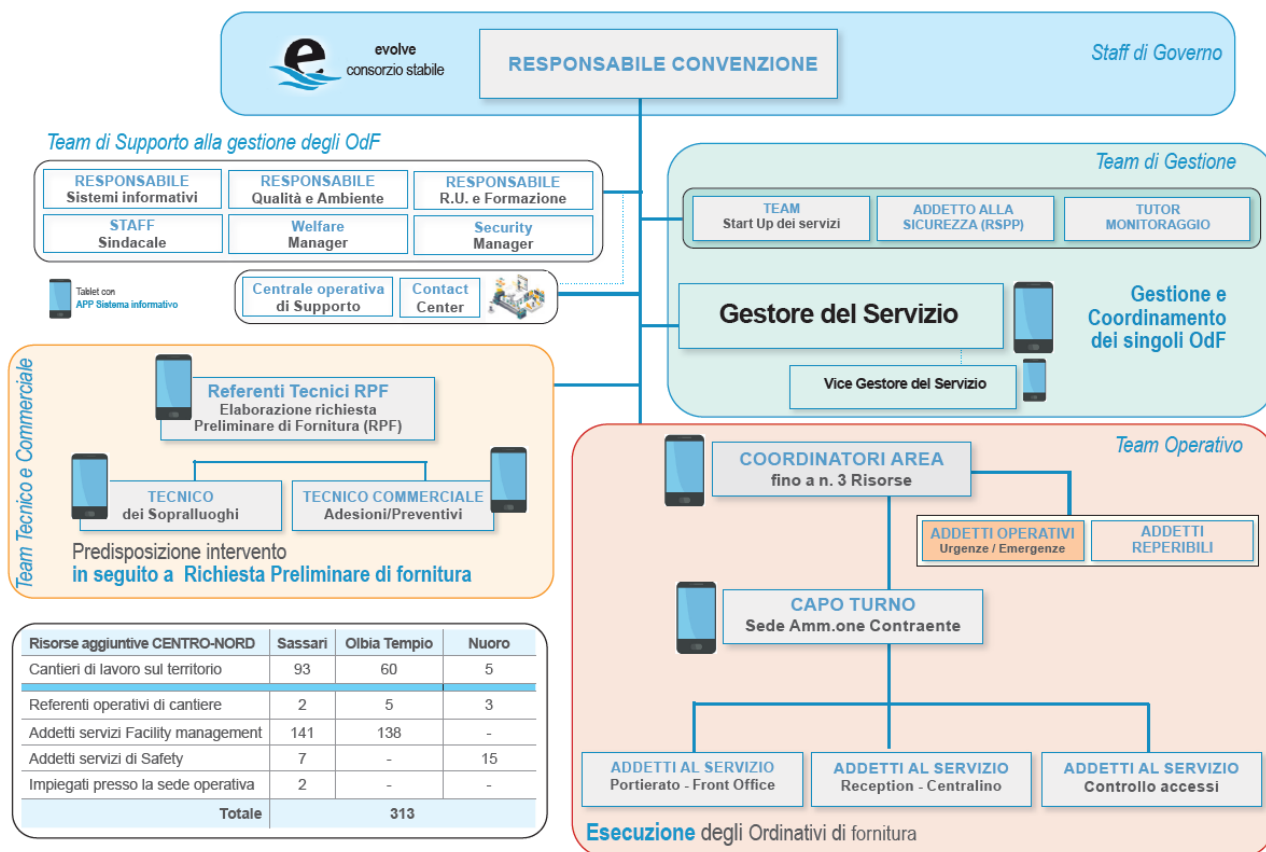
evolve
consorzio stabile

RESPONSABILE CONVENZIONE

Staff di Governo

Team di Supporto alla gestione degli OdF

RESPONSABILE
Sistemi informativi

RESPONSABILE
Qualità e Ambiente

RESPONSABILE
R.U. e Formazione

STAFF
Sindacale

Welfare
Manager

Security
Manager

Tablet con
APP Sistema informativo

Centrale operativa
di Supporto

Contact
Center

Team di Gestione

TEAM
Start Up dei servizi

ADDETTO ALLA
SICUREZZA (RSPP)

TUTOR
MONITORAGGIO

Gestore del Servizio

Gestione e
Coordinamento
dei singoli OdF

Vice Gestore del Servizio

Team Tecnico e Commerciale

Referenti Tecnici RPF
Elaborazione richiesta
Preliminare di Fornitura (RPF)

TECNICO
dei Sopralluoghi

TECNICO COMMERCIALE
Adesioni/Preventivi

Predisposizione intervento
in seguito a Richiesta Preliminare di fornitura

Team Operativo

COORDINATORI AREA
fino a n. 3 Risorse

ADDETTI OPERATIVI
Urgenze / Emergenze

ADDETTI
REPERIBILI

CAPO TURNO
Sede Amm.one Contraente

| Risorse aggiuntive CENTRO-NORD | Sassari | Olbia Tempio | Nuoro |
|---|---|---|---|
| Cantieri di lavoro sul territorio | 93 | 60 | 5 |
| Referenti operativi di cantiere | 2 | 5 | 3 |
| Addetti servizi Facility management | 141 | 138 | - |
| Addetti servizi di Safety | 7 | - | 15 |
| Impiegati presso la sede operativa | 2 | - | - |
| Totale | 313 | | |

ADDETTI AL SERVIZIO
Portierato - Front Office

ADDETTI AL SERVIZIO
Reception - Centralino

ADDETTI AL SERVIZIO
Controllo accessi

Esecuzione degli Ordinativi di fornitura